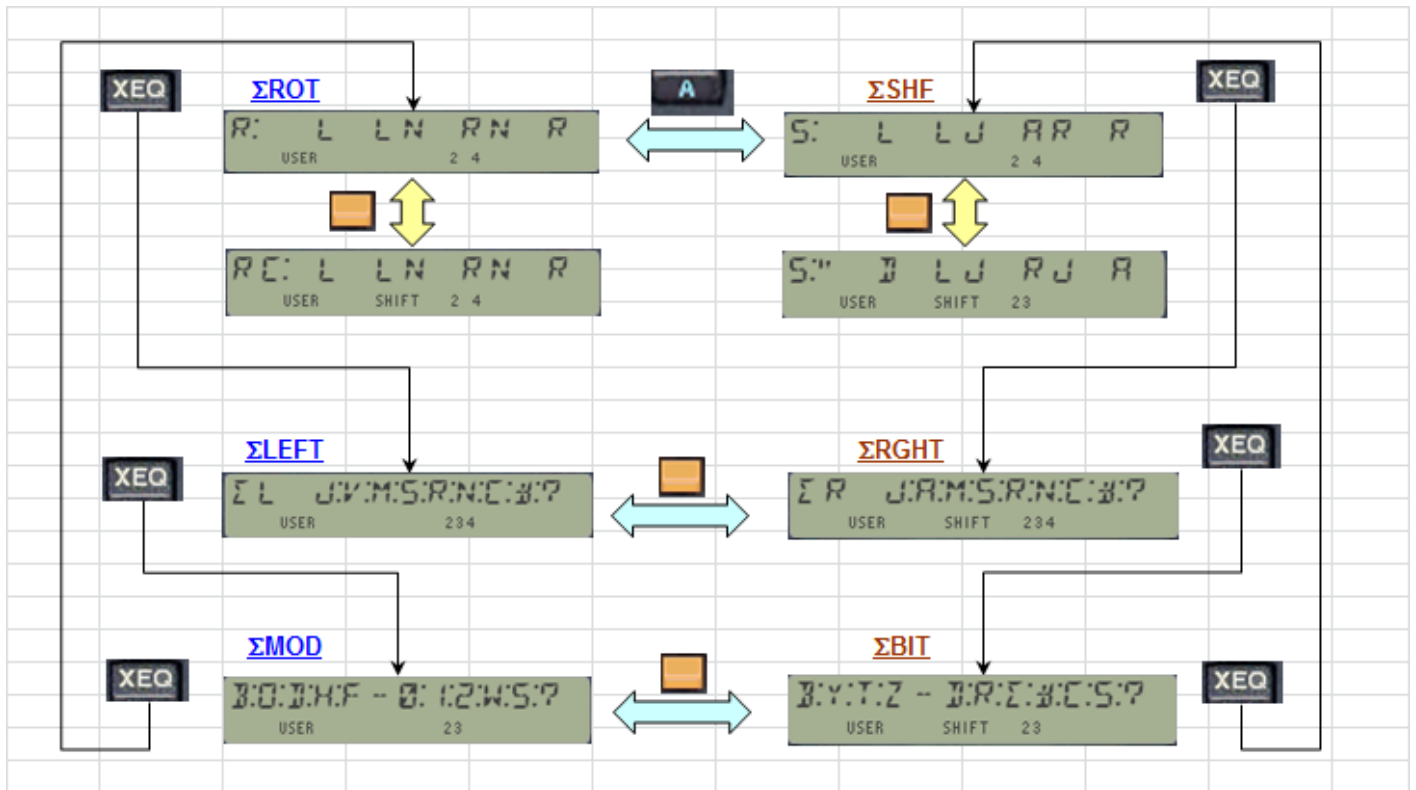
XEQ

ΣROT

A

ΣSHF

XEQ

R: L LN RN R
USER 2 4

S: L LJ AR R
USER 2 4

RC: L LN RN R
USER SHIFT 2 4

S:" D LJ RJ A
USER SHIFT 23

ΣLEFT

ΣRGHT

XEQ

XEQ

Σ L J:V:M:S:R:N:C:B:?
USER 234

Σ R J:A:M:S:R:N:C:B:?
USER SHIFT 234

ΣMOD

ΣBIT

XEQ

XEQ

B:O:D:H:F - 0:1:2:W:S:?
USER 23

B:Y:T:Z - D:R:Σ:B:C:S:?
USER SHIFT 23